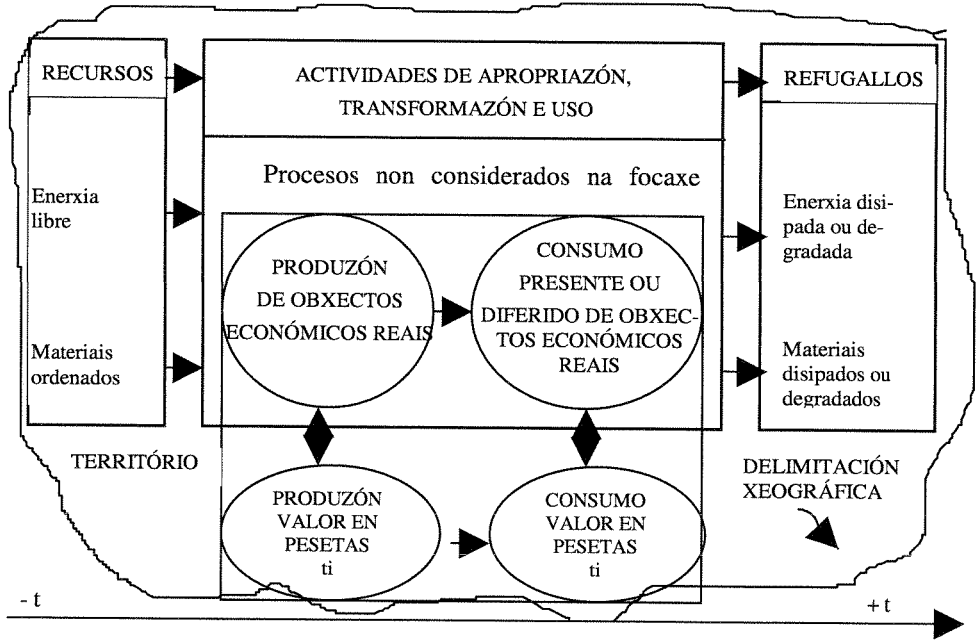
RECURSOS

ACTIVIDADES DE APROPRIAZÓN, TRANSFORMAZÓN E USO

REFUGALLOS

Enerxia libre

Procesos non considerados na focaxe

Enerxia disipada ou degradada

PRODUZÓN DE OBXECTOS ECONÓMICOS REAIS

CONSUMO PRESENTE OU DIFERIDO DE OBXECTOS ECONÓMICOS REAIS

Materiais ordenados

Materiais disipados ou degradados

TERRITÓRIO

DELIMITACIÓN XEOGRÁFICA

PRODUZÓN VALOR EN PESETAS ti

CONSUMO VALOR EN PESETAS ti

- t

+ t